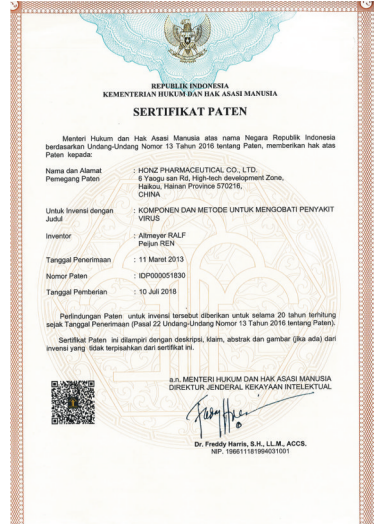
REPUBLIK INDONESIA
KEMENTERIAN HUKUM DAN HAK ASASI MANUSIA

SERTIFIKAT PATEN

Menteri Hukum dan Hak Asasi Manusia atas nama Negara Republik Indonesia berdasarkan Undang-Undang Nomor 13 Tahun 2016 tentang Paten, memberikan hak atas Paten kepada:

| | |
|---|---|
| Nama dan Alamat Pemegang Paten | : HONZ PHARMACEUTICAL CO., LTD. 6 Yaogu san Rd, High-tech development Zone, Haikou, Hainan Province 570216, CHINA |
| Untuk Invensi dengan Judul | : KOMPONEN DAN METODE UNTUK MENGOBATI PENYAKIT VIRUS |
| Inventor | : Altmeyer RALF Peijun REN |
| Tanggal Penerimaan | : 11 Maret 2013 |
| Nomor Paten | : IDP000051830 |
| Tanggal Pemberian | : 10 Juli 2018 |

Perlindungan Paten untuk invensi tersebut diberikan untuk selama 20 tahun terhitung sejak Tanggal Penerimaan (Pasal 22 Undang-Undang Nomor 13 Tahun 2016 tentang Paten).

Sertifikat Paten ini dilampiri dengan deskripsi, klaim, abstrak dan gambar (jika ada) dari invensi yang tidak terpisahkan dari sertifikat ini.

a.n. MENTERI HUKUM DAN HAK ASASI MANUSIA
DIREKTUR JENDERAL KEKAYAAN INTELEKTUAL

Dr. Freddy Harris, S.H., LL.M., ACCS.
NIP. 196611181994031001